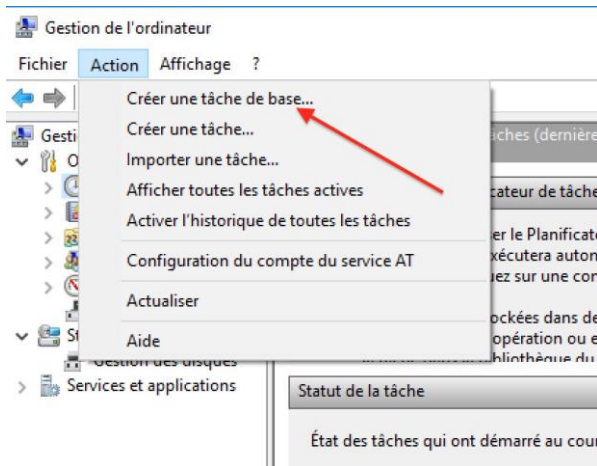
Gestion de l'ordinateur

Fichier Action Affichage ?

Créer une tâche de base...
Créer une tâche...
Importer une tâche...
Afficher toutes les tâches actives
Activer l'historique de toutes les tâches
Configuration du compte du service AT
Actualiser
Aide

Gesti
O
St
Gestion des disques
Services et applications

âches (dernière
icateur de tâche
er le Planificat
xécutera auton
uez sur une co
ockées dans de
opération ou e
bibliothèque du

Statut de la tâche

État des tâches qui ont démarré au cou